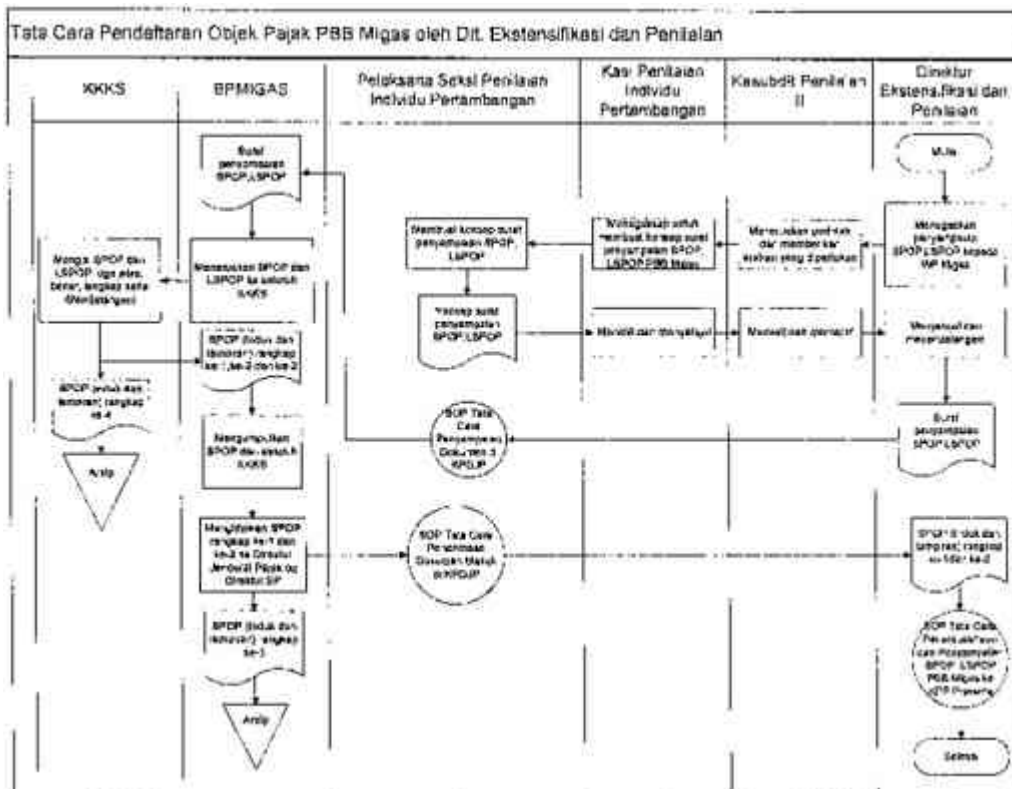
Tata Cara Pendaftaran Objek Pajak PBB Migas oleh Dit. Ekstensifikasi dan Penilaian

KKKS

BPMIGAS

Pelaksana Seksi Penilaian Individu Pertambangan

Kasi Penilaian Individu Pertambangan

Kasubdit Penilaian II

Direktur Ekstensifikasi dan Penilaian

Mulai

Menugaskan penyampaian SPOP/LSPOP kepada WP Migas

Meneruskan perintah dan memberikan arahan yang diperlukan

Menugaskan untuk membuat konsep surat penyampaian SPOP/LSPOP PBB Migas

Membuat konsep surat penyampaian SPOP/LSPOP

Konsep surat penyampaian SPOP/LSPOP

Meneliti dan memparaf

Menelitikan dan memparaf

Menyetujui dan menandatangani

Surat penyampaian SPOP/LSPOP

Surat penyampaian SPOP/LSPOP

Menyampaikan SPOP dan LSPOP ke seluruh KKKS

Mengisi SPOP dan LSPOP dgn jelas, benar, lengkap serta menandatangani

SPOP (induk dan lampiran) rangkap ke-1, ke-2 dan ke-3

SPOP (induk dan lampiran) rangkap ke-4

Arsip

SOP Tata Cara Penyampaian Dokumen 3 SPOP/LSPOP

Mengumpulkan SPOP dari seluruh KKKS

Mengirimkan SPOP rangkap ke-1 dan ke-2 ke Direktur Jenderal Pajak cq Direktur EP

SOP Tata Cara Penerimaan Dokumen Masuk di KPDJP

SPOP (induk dan lampiran) rangkap ke-1 dan ke-2

SPOP (induk dan lampiran) rangkap ke-3

Arsip

SOP Tata Cara Penatausahaan dan Penyampaian SPOP/LSPOP PBB Migas ke KPP Pratama

Selesai